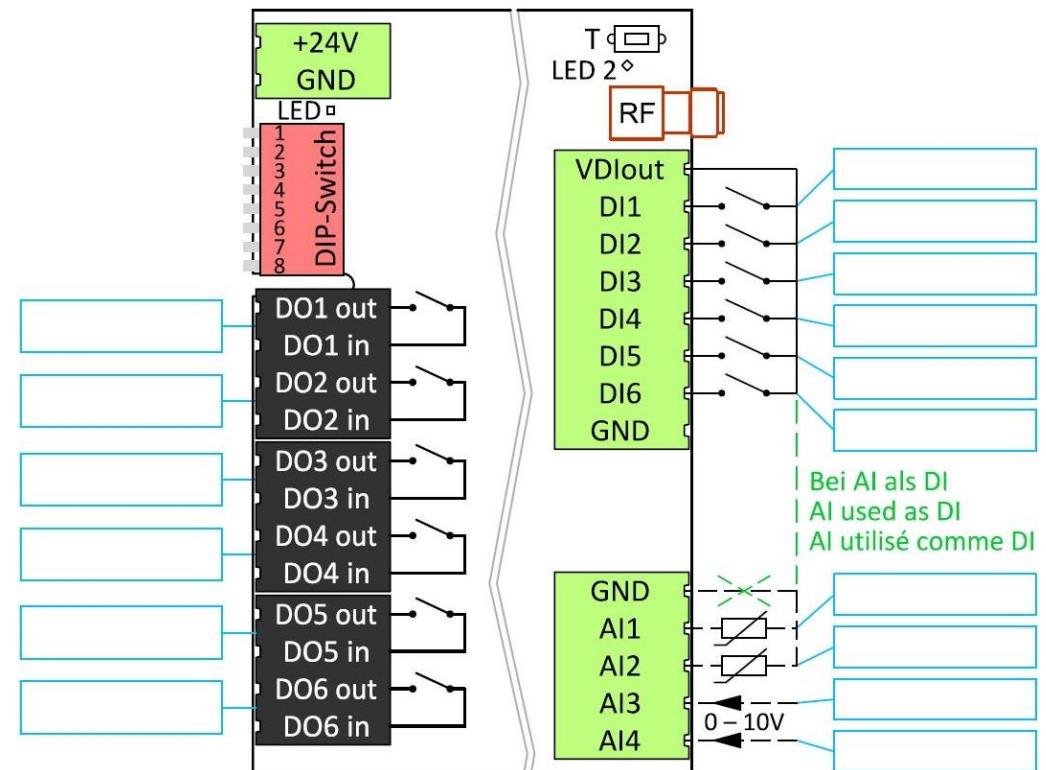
+24V
GND
LED
1
2
3
4
5
6
7
8
DIP-Switch
DO1 out
DO1 in
DO2 out
DO2 in
DO3 out
DO3 in
DO4 out
DO4 in
DO5 out
DO5 in
DO6 out
DO6 in

T
LED 2
RF
VDIout
DI1
DI2
DI3
DI4
DI5
DI6
GND

Bei AI als DI
AI used as DI
AI utilisé comme DI

GND
AI1
AI2
AI3
AI4
0 – 10V